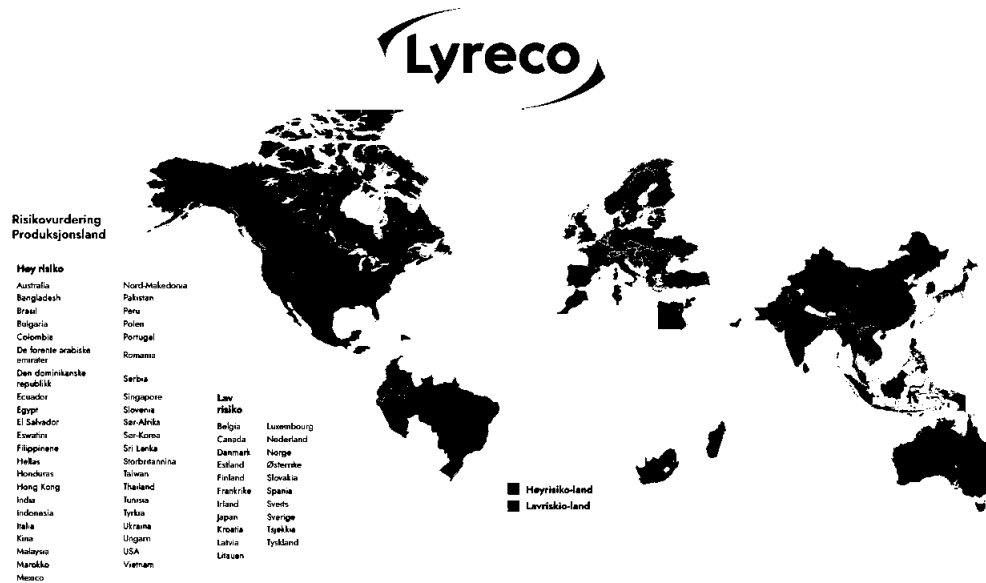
Lyreco

Risikovurdering Produksjonsland

Høy risiko

Australia
Bangladesh
Brasil
Bulgaria
Colombia
De forente arabiske emirater
Den dominikanske republikk
Ecuador
Egypt
El Salvador
Eswatini
Filippinene
Hellas
Honduras
Hong Kong
India
Indonesia
Italia
Kina
Malaysia
Marokko
Mexico

Nord-Makedonia
Pakistan
Peru
Polen
Portugal
Romania
Serbia
Singapore
Slovenia
Sør-Afrika
Sør-Korea
Sri Lanka
Storbritannina
Taiwan
Thailand
Tunisia
Tyrkia
Ukraina
Ungarn
USA
Vietnam

Lav risiko

Belgia
Canada
Danmark
Estland
Finland
Frankrike
Irland
Japan
Kroatia
Latvia
Litauen

Luxembourg
Nederland
Norge
Østerrike
Slovakia
Spania
Sveits
Sverige
Tsjekkia
Tyskland

Høyrisiko-land
Lavriskio-land